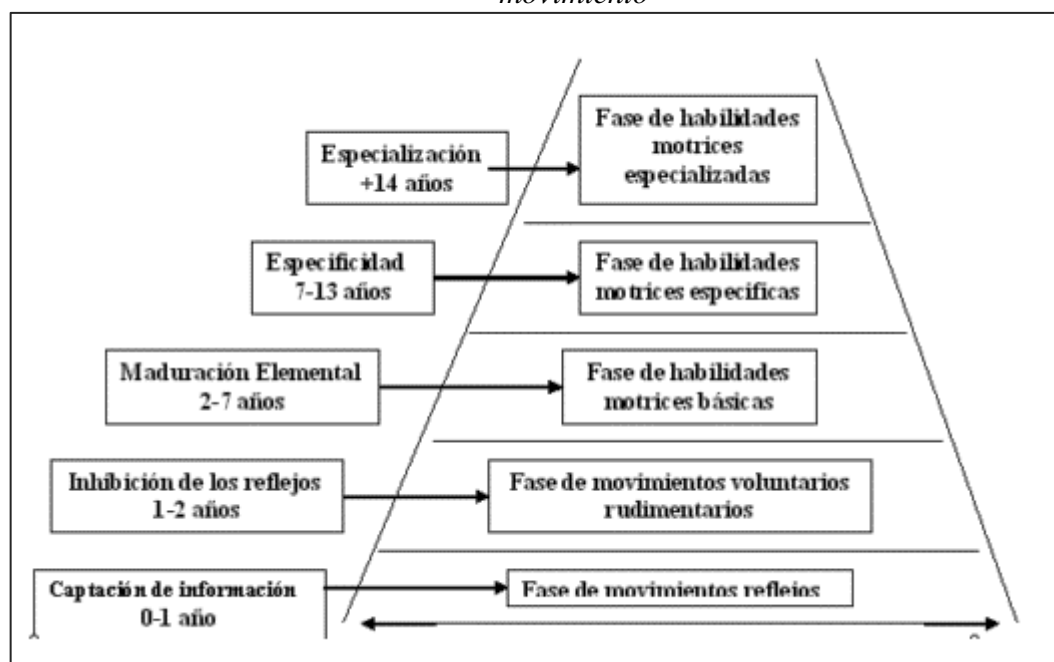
movimiento

Especialización +14 años

Fase de habilidades motrices especializadas

Especificidad 7-13 años

Fase de habilidades motrices específicas

Maduración Elemental 2-7 años

Fase de habilidades motrices básicas

Inhibición de los reflejos 1-2 años

Fase de movimientos voluntarios rudimentarios

Captación de información 0-1 año

Fase de movimientos reflejos